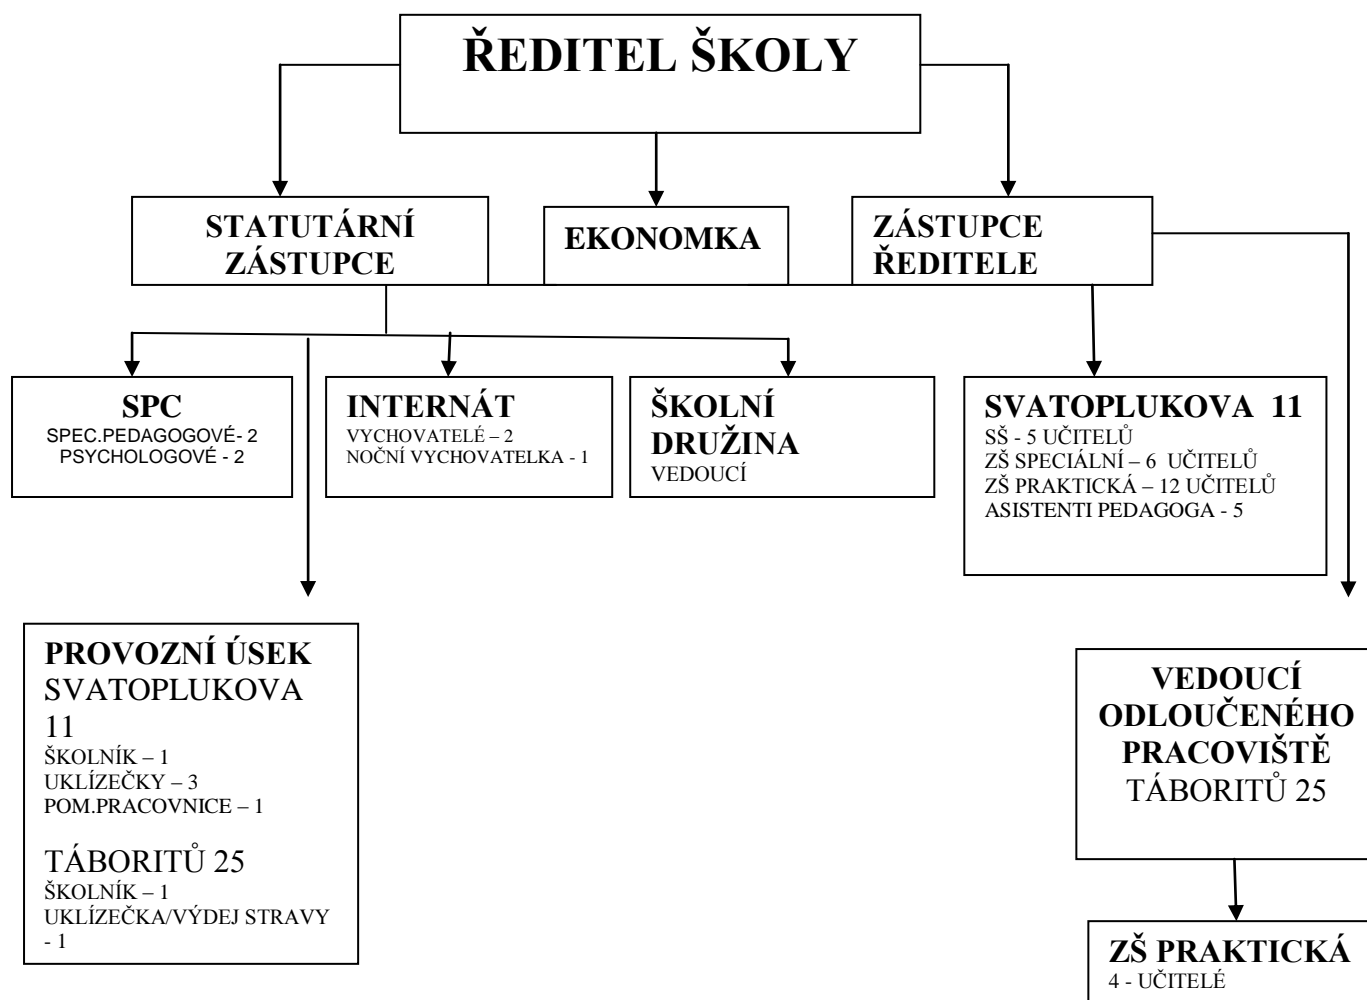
ŘEDITEL ŠKOLY

STATUTÁRNÍ ZÁSTUPCE

EKONOMKA

ZÁSTUPCE ŘEDITELE

SPC
SPEC.PEDAGOGOVÉ- 2
PSYCHOLOGOVÉ - 2

INTERNÁT
VYCHOVATELÉ – 2
NOČNÍ VYCHOVATELKA - 1

ŠKOLNÍ DRUŽINA
VEDOUCÍ

SVATOPLUKOVA 11
SŠ - 5 UČITELŮ
ZŠ SPECIÁLNÍ – 6 UČITELŮ
ZŠ PRAKTICKÁ – 12 UČITELŮ
ASISTENTI PEDAGOGA - 5

PROVOZNÍ ÚSEK
SVATOPLUKOVA 11
ŠKOLNÍK – 1
UKLÍZEČKY – 3
POM.PRACOVNICE – 1

TÁBORITŮ 25
ŠKOLNÍK – 1
UKLÍZEČKA/VÝDEJ STRAVY - 1

VEDOUCÍ ODLOUČENÉHO PRACOVIŠTĚ
TÁBORITŮ 25

ZŠ PRAKTICKÁ
4 - UČITELÉ